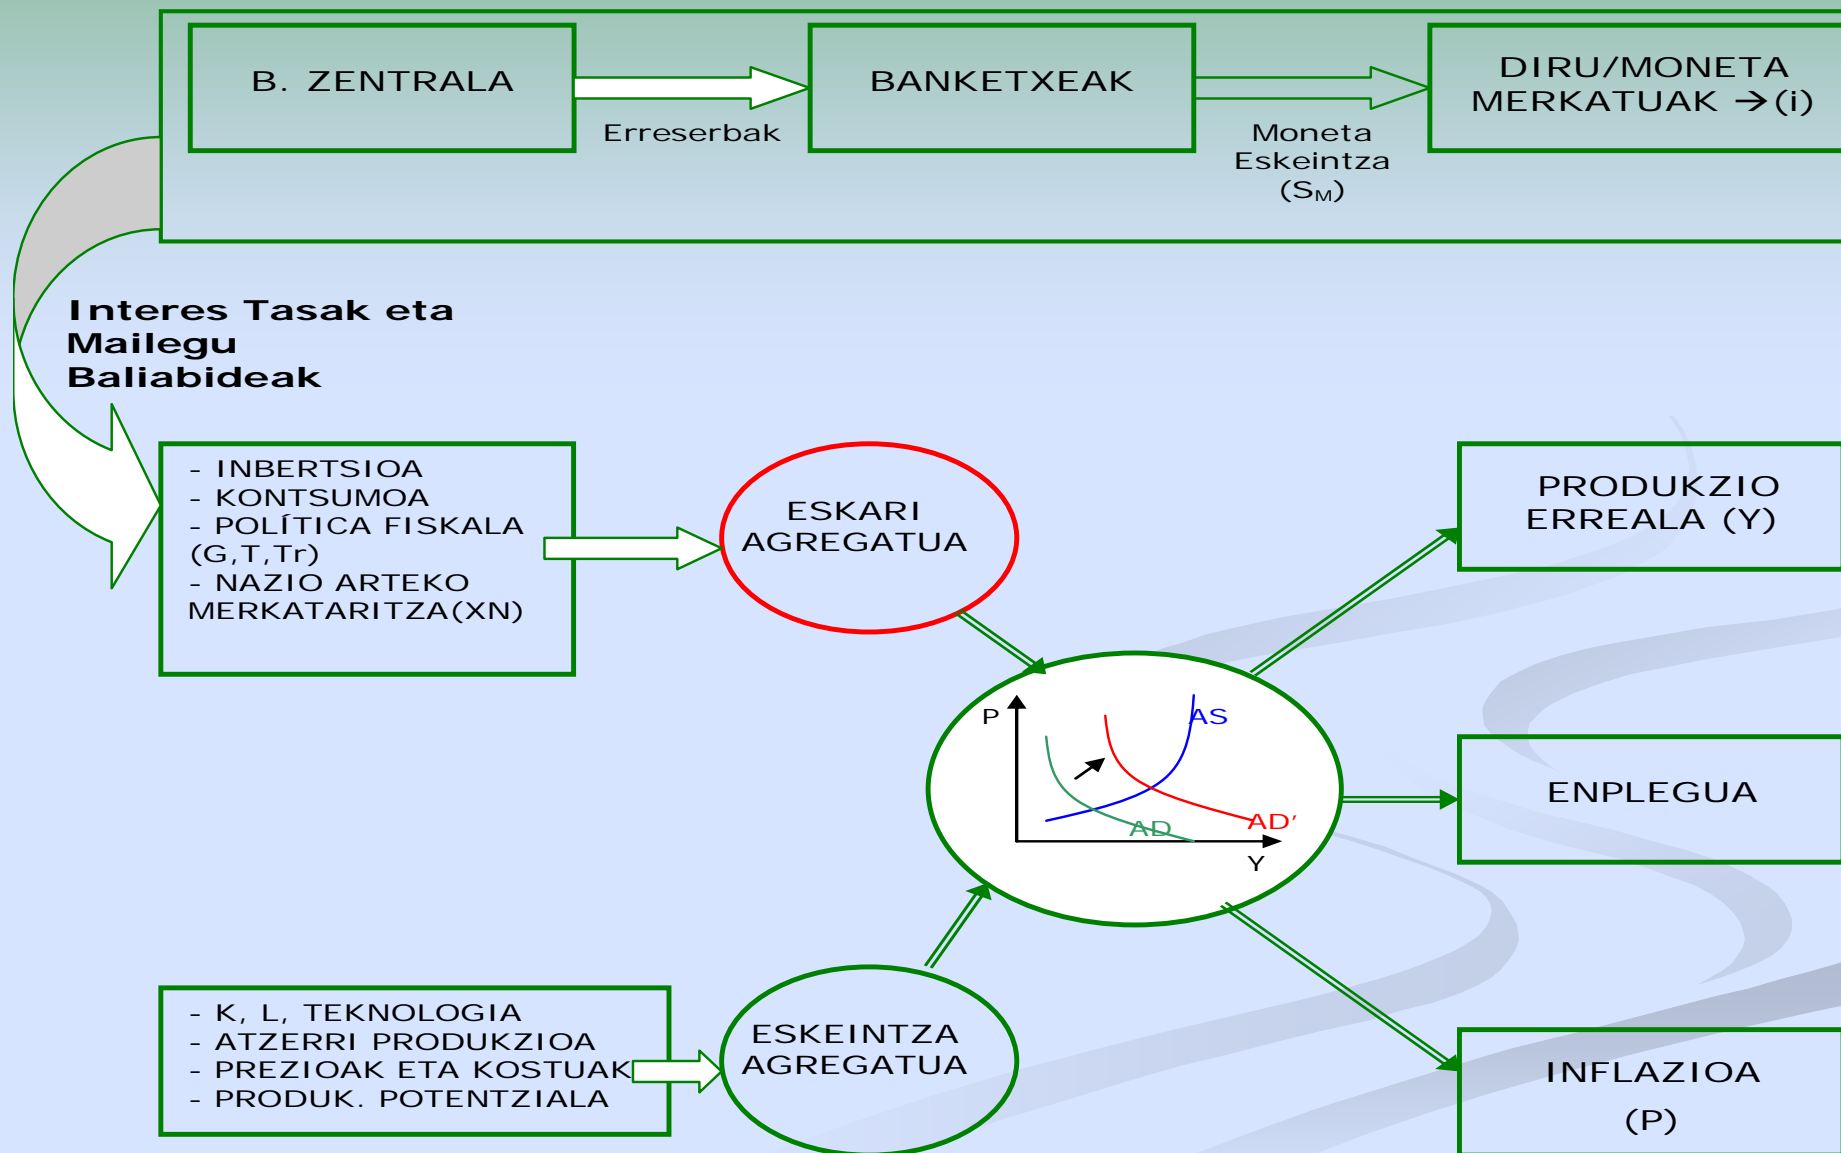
B. ZENTRALA

Erreserbak

BANKETXEAK

Moneta Eskeintza ($S_M$)

DIRU/MONETA MERKATUAK → (i)

Interes Tasak eta Mailegu Baliabideak

- INBERTSIOA
- KONTSUMOA
- POLÍTICA FISKALA (G,T,Tr)
- NAZIO ARTEKO MERKATARITZA(XN)

ESKARI AGREGATUA

P

AS

AD'

AD

Y

PRODUKZIO ERREALA (Y)

ENPLEGUA

INFLAZIOA (P)

- K, L, TEKNOLOGIA
- ATZERRI PRODUKZIOA
- PREZIOAK ETA KOSTUAK
- PRODUK. POTENTZIALA

ESKEINTZA AGREGATUA